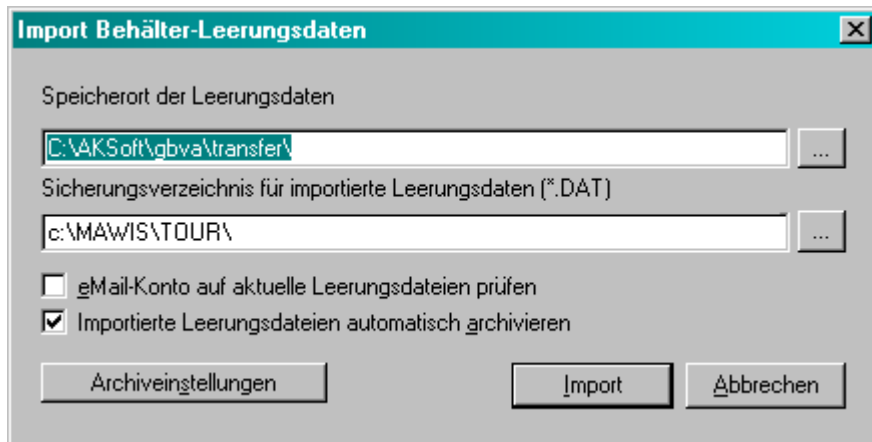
Import Behälter-Leerungsdaten

Speicherort der Leerungsdaten

C:\AKSoft\gbva\transfer\

...

Sicherungsverzeichnis für importierte Leerungsdaten (*.DAT)

c:\MAWIS\TOUR\

...

eMail-Konto auf aktuelle Leerungsdateien prüfen

Importierte Leerungsdateien automatisch archivieren

Archiveinstellungen

Import

Abbrechen